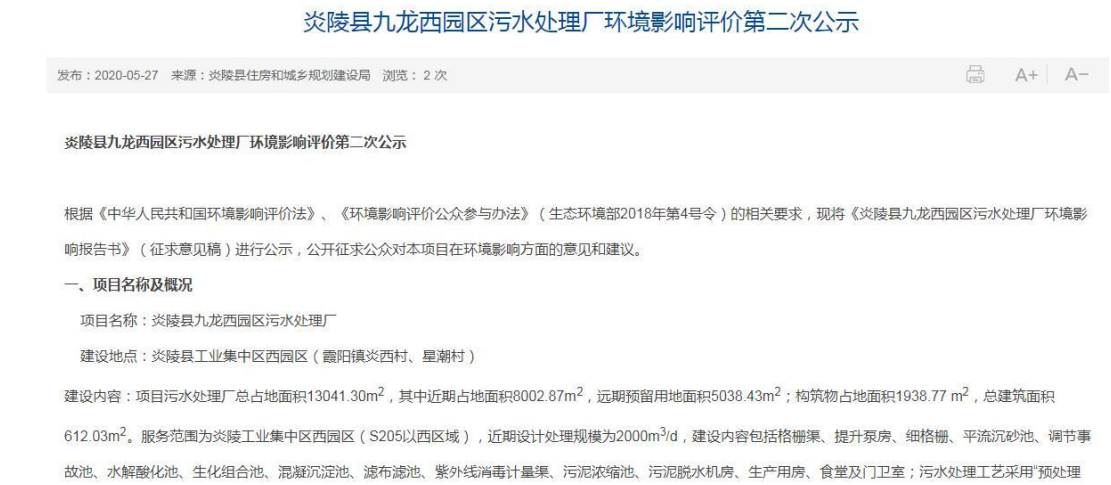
炎陵县九龙西园区污水处理厂环境影响评价第二次公示

发布：2020-05-27 来源：炎陵县住房和城乡规划建设局 浏览：2 次

A+ A−

炎陵县九龙西园区污水处理厂环境影响评价第二次公示

根据《中华人民共和国环境影响评价法》、《环境影响评价公众参与办法》（生态环境部2018年第4号令）的相关要求，现将《炎陵县九龙西园区污水处理厂环境影响报告书》（征求意见稿）进行公示，公开征求公众对本项目在环境影响方面的意见和建议。

一、项目名称及概况

项目名称：炎陵县九龙西园区污水处理厂

建设地点：炎陵县工业集中区西园区（霞阳镇炎西村、星潮村）

建设内容：项目污水处理厂总占地面积13041.30m$^2$，其中近期占地面积8002.87m$^2$，远期预留用地面积5038.43m$^2$；构筑物占地面积1938.77 m$^2$，总建筑面积612.03m$^2$。服务范围为炎陵工业集中区西园区（S205以西区域），近期设计处理规模为2000m$^3$/d，建设内容包括格栅渠、提升泵房、细格栅、平流沉砂池、调节事故池、水解酸化池、生化组合池、混凝沉淀池、滤布滤池、紫外线消毒计量渠、污泥浓缩池、污泥脱水机房、生产用房、食堂及门卫室；污水处理工艺采用“预处理